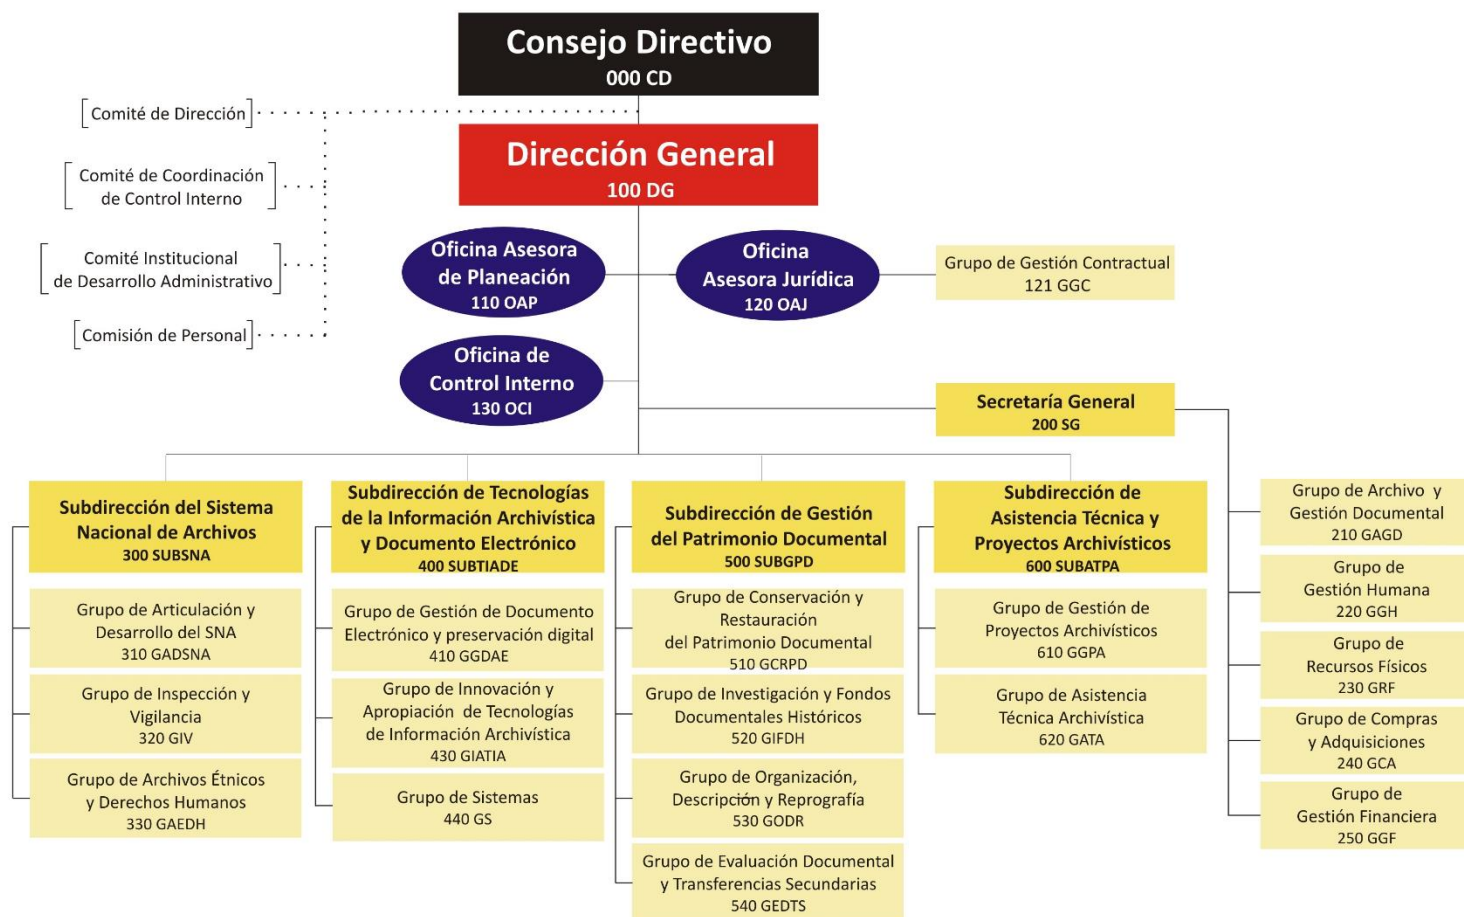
Consejo Directivo
000 CD

Comité de Dirección

Comité de Coordinación de Control Interno

Comité Institucional de Desarrollo Administrativo

Comisión de Personal

Dirección General
100 DG

Oficina Asesora de Planeación
110 OAP

Oficina Asesora Jurídica
120 OAJ

Grupo de Gestión Contractual
121 GGC

Oficina de Control Interno
130 OCI

Secretaría General
200 SG

Subdirección del Sistema Nacional de Archivos
300 SUBSNA

Grupo de Articulación y Desarrollo del SNA
310 GADSNA

Grupo de Inspección y Vigilancia
320 GIV

Grupo de Archivos Étnicos y Derechos Humanos
330 GAEDH

Subdirección de Tecnologías de la Información Archivística y Documento Electrónico
400 SUBTIADE

Grupo de Gestión de Documento Electrónico y preservación digital
410 GGDAE

Grupo de Innovación y Apropiación de Tecnologías de Información Archivística
430 GIATIA

Grupo de Sistemas
440 GS

Subdirección de Gestión del Patrimonio Documental
500 SUBGPD

Grupo de Conservación y Restauración del Patrimonio Documental
510 GCRPD

Grupo de Investigación y Fondos Documentales Históricos
520 GIFDH

Grupo de Organización, Descripción y Reprografía
530 GODR

Grupo de Evaluación Documental y Transferencias Secundarias
540 GEDTS

Subdirección de Asistencia Técnica y Proyectos Archivísticos
600 SUBATPA

Grupo de Gestión de Proyectos Archivísticos
610 GGPA

Grupo de Asistencia Técnica Archivística
620 GATA

Grupo de Archivo y Gestión Documental
210 GAGD

Grupo de Gestión Humana
220 GGH

Grupo de Recursos Físicos
230 GRF

Grupo de Compras y Adquisiciones
240 GCA

Grupo de Gestión Financiera
250 GGF